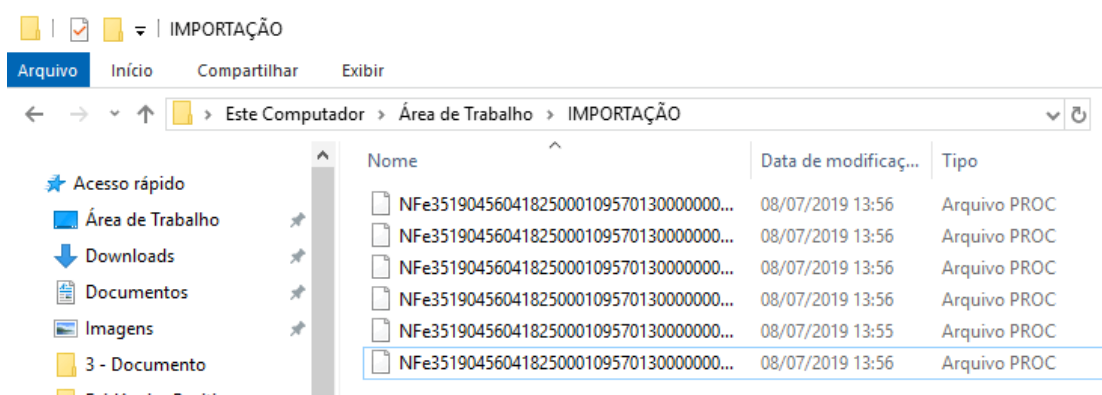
IMPORTAÇÃO

Arquivo Início Compartilhar Exibir

Este Computador › Área de Trabalho › IMPORTAÇÃO

Acesso rápido
Área de Trabalho
Downloads
Documentos
Imagens
3 - Documento
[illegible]

| Nome | Data de modificaç... | Tipo |
|---|---|---|
| NFe35190456041825000109570130000000... | 08/07/2019 13:56 | Arquivo PROC |
| NFe35190456041825000109570130000000... | 08/07/2019 13:56 | Arquivo PROC |
| NFe35190456041825000109570130000000... | 08/07/2019 13:56 | Arquivo PROC |
| NFe35190456041825000109570130000000... | 08/07/2019 13:56 | Arquivo PROC |
| NFe35190456041825000109570130000000... | 08/07/2019 13:55 | Arquivo PROC |
| NFe35190456041825000109570130000000... | 08/07/2019 13:56 | Arquivo PROC |